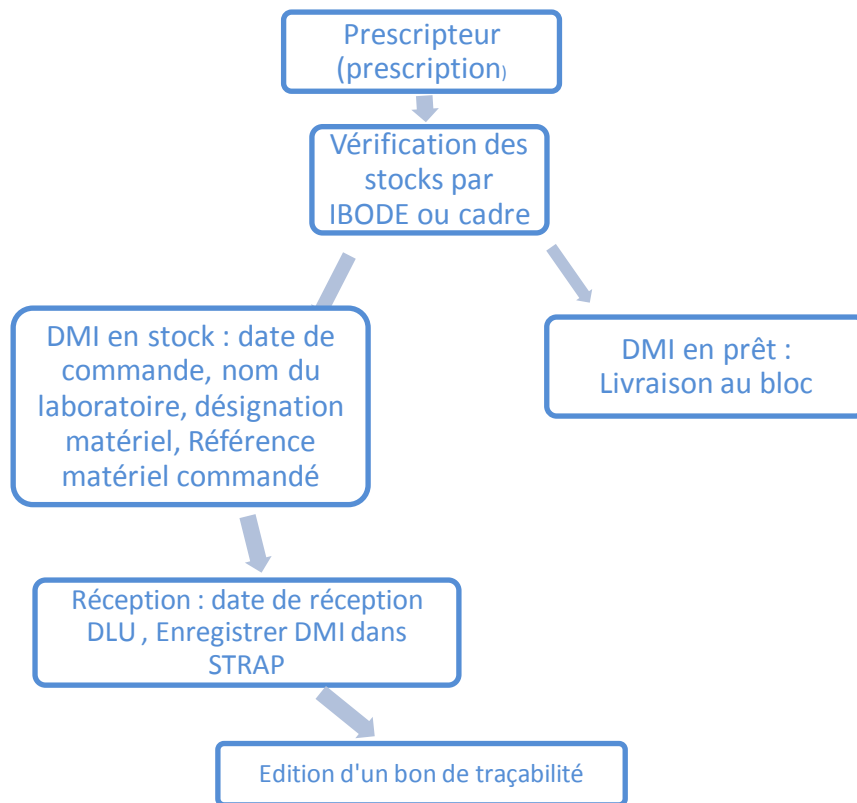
Prescripteur (prescription)

Vérification des stocks par IBODE ou cadre

DMI en stock : date de commande, nom du laboratoire, désignation matériel, Référence matériel commandé

DMI en prêt : Livraison au bloc

Réception : date de réception DLU , Enregistrer DMI dans STRAP

Edition d'un bon de traçabilité